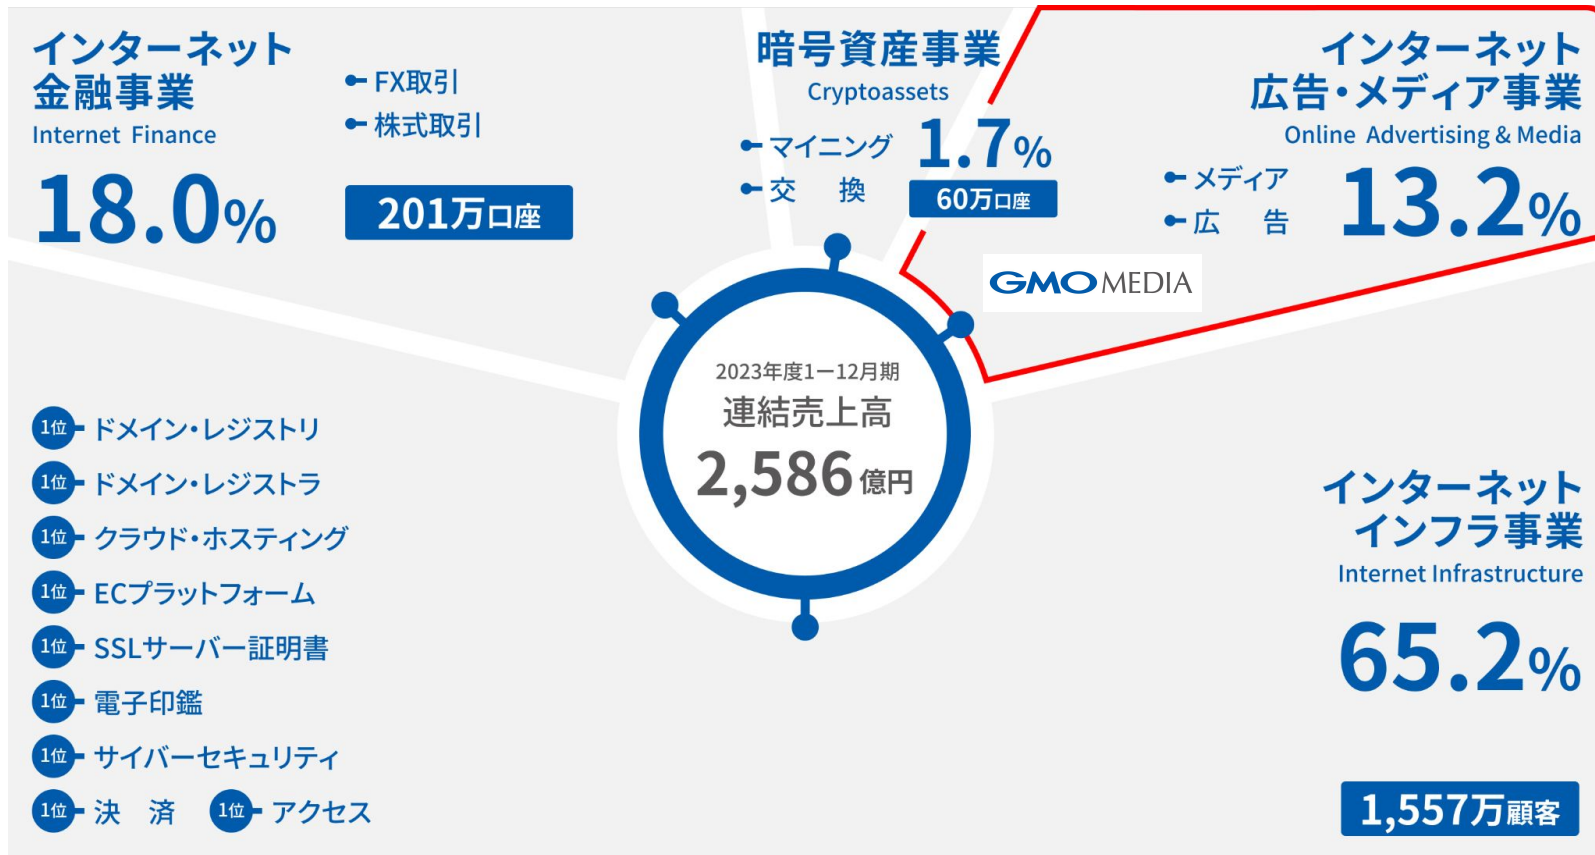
インターネット
金融事業
Internet Finance

FX取引
株式取引

18.0%

201万口座

暗号資産事業
Cryptoassets

マイニング
交　換

1.7%

60万口座

インターネット
広告・メディア事業
Online Advertising & Media

メディア
広　告

13.2%

GMO MEDIA

2023年度1ー12月期
連結売上高
2,586億円

1位 ドメイン・レジストリ
1位 ドメイン・レジストラ
1位 クラウド・ホスティング
1位 ECプラットフォーム
1位 SSLサーバー証明書
1位 電子印鑑
1位 サイバーセキュリティ
1位 決　済
1位 アクセス

インターネット
インフラ事業
Internet Infrastructure

65.2%

1,557万顧客